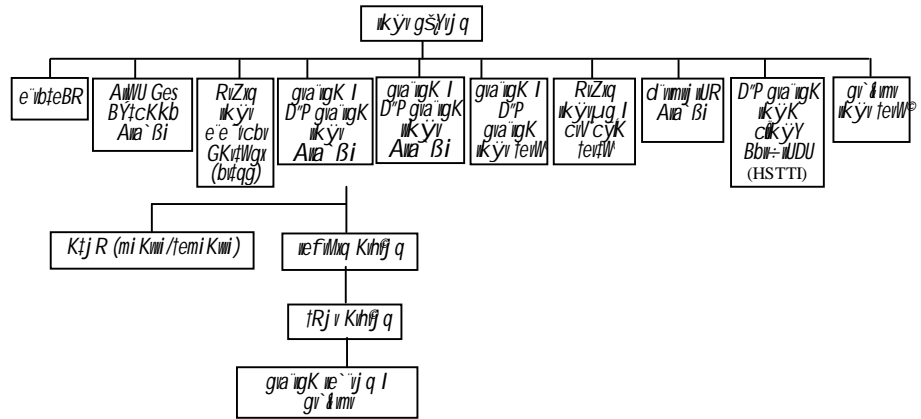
wkÿv gš¿Yvjq

e¨vbfeBR

AwWU Ges BY‡cKkb Awa`ßi

RvZxq wkÿv e¨e¯'vcbv GKv‡Wwg (bv‡qg)

gva¨wgK I D"P gva¨wgK wkÿv Awa`ßi

gva¨wgK I D"P gva¨wgK wkÿv †evW©

gva¨wgK I D"P gva¨wgK wkÿv †evW©

RvZxq wkÿvµg I cvV¨cy¯ÍK †evW©

d¨vwmwjwUR Awa`ßi

D"P gva¨wgK wkÿK cÖwkÿY BÝwówUDU (HSTTI)

gv`ªvmv wkÿv †evW©

K‡jR (miKvwi/†emiKvwi)

wefvMxq Kvh©vjq

†Rjv Kvh©vjq

gva¨wgK we`¨vjq I gv`ªvmv